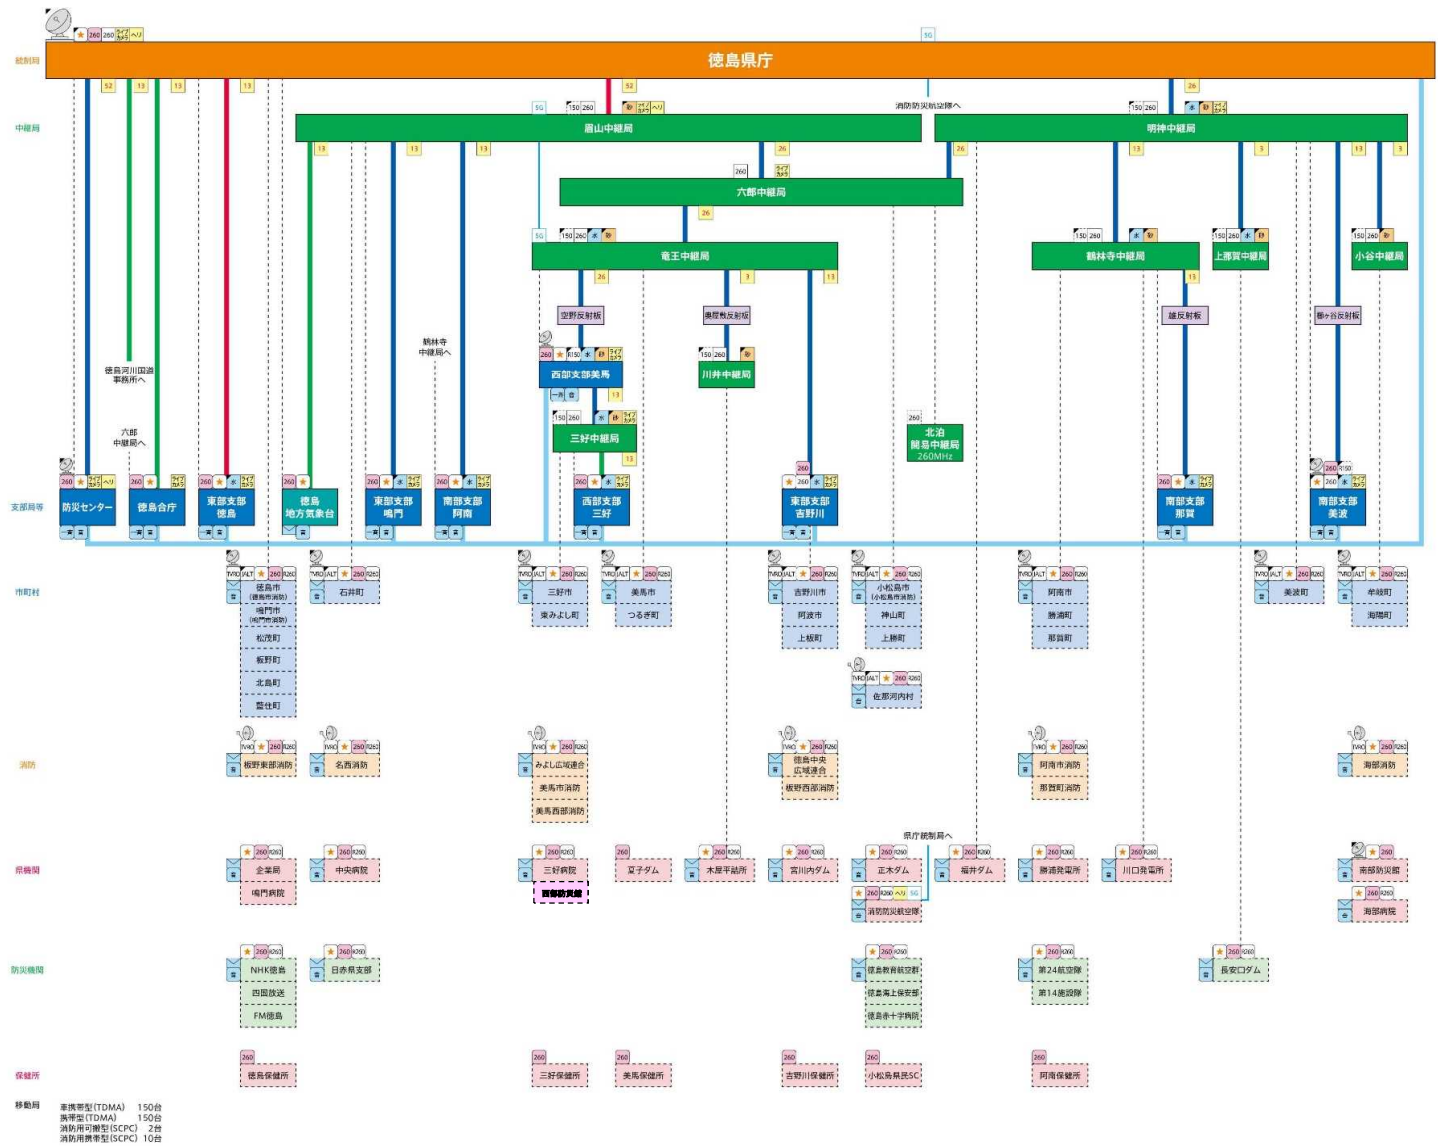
統制局

徳島県庁

中継局

眉山中継局

明神中継局

六郎中継局

竜王中継局

鶴林寺中継局

上那賀中継局

小谷中継局

空野反射板

奥屋敷反射板

雄反射板

柳ヶ谷反射板

西部支部美馬

川井中継局

三好中継局

北泊
簡易中継局
260MHz

消防防災航空隊へ

徳島河川国道事務所へ

六郎
中継局へ

鶴林寺
中継局へ

支部局等

防災センター

徳島合庁

東部支部
徳島

徳島
地方気象台

東部支部
鳴門

南部支部
阿南

西部支部
三好

東部支部
吉野川

南部支部
那賀

南部支部
美波

市町村

徳島市
(徳島市消防)

鳴門市
(鳴門市消防)

松茂町

板野町

北島町

藍住町

石井町

三好市

東みよし町

美馬市

つるぎ町

吉野川市

阿波市

上板町

小松島市
(小松島市消防)

神山町

上勝町

佐那河内村

阿南市

勝浦町

那賀町

美波町

牟岐町

海陽町

消防

板野東部消防

名西消防

みよし広域連合

美馬市消防

美馬西部消防

徳島中央
広域連合

板野西部消防

阿南市消防

那賀町消防

海部消防

県庁統制局へ

県機関

企業局

鳴門病院

中央病院

三好病院

西部防災館

夏子ダム

木屋平融所

宮川内ダム

正木ダム

福井ダム

消防防災航空隊

勝浦発電所

川口発電所

南部防災館

海部病院

防災機関

NHK徳島

四国放送

FM徳島

日赤県支部

徳島教育航空群

徳島海上保安部

徳島赤十字病院

第24航空隊

第14施設隊

長安口ダム

保健所

徳島保健所

三好保健所

美馬保健所

吉野川保健所

小松島県民SC

阿南保健所

移動局

車携帯型(TDMA) 150台
携帯型(TDMA) 150台
消防用可搬型(SCPC) 2台
消防用携帯型(SCPC) 10台